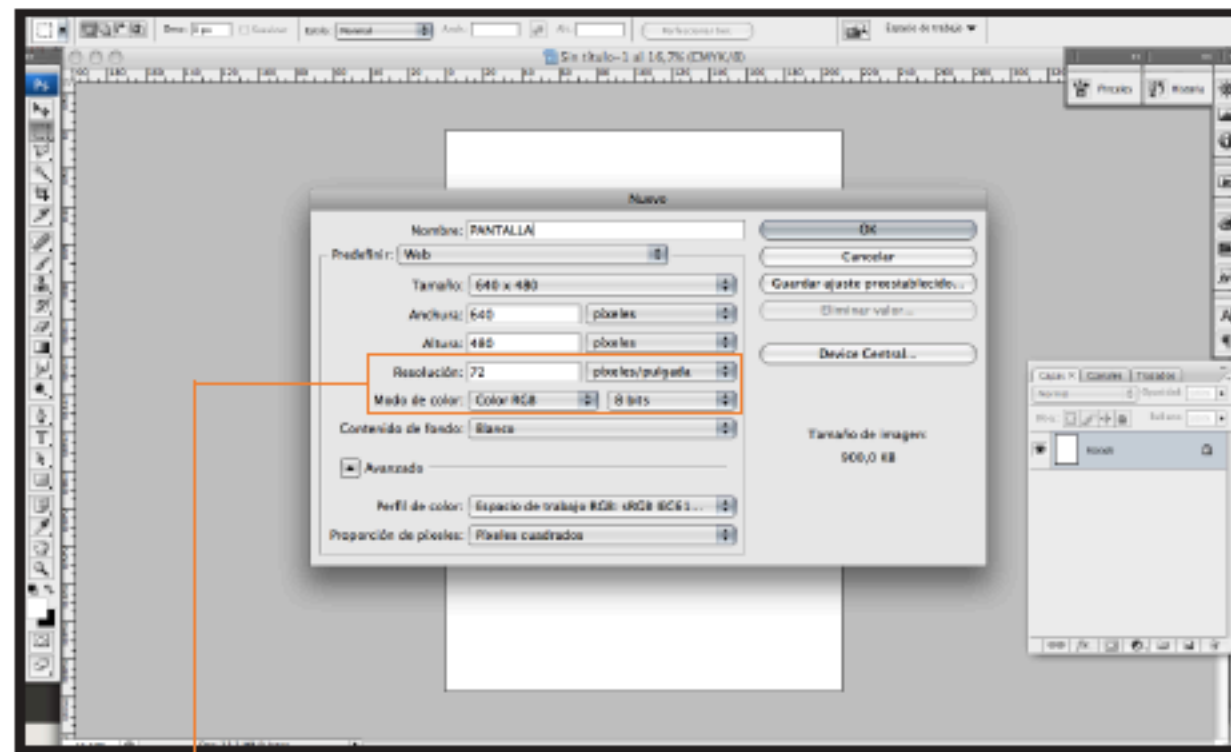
Estilo: Normal

Espacio de trabajo ▼

Sin título-1 al 16,7% (CMYK/8)

Pinceles

Nuevo

Nombre: PANTALLA

Predefinir: Web

Tamaño: 640 x 480

Anchura: 640 píxeles

Altura: 480 píxeles

Resolución: 72 píxeles/pulgada

Modo de color: Color RGB 8 bits

Contenido de fondo: Blanco

Avanzado

Perfil de color: Espacio de trabajo RGB: sRGB IEC61...

Proporción de píxeles: Píxeles cuadrados

OK

Cancelar

Guardar ajuste preestablecido...

Eliminar valor...

Device Central...

Tamaño de imagen:
900,0 KB

Capas × Canales Trazados

Normal

Opacidad

Fondo